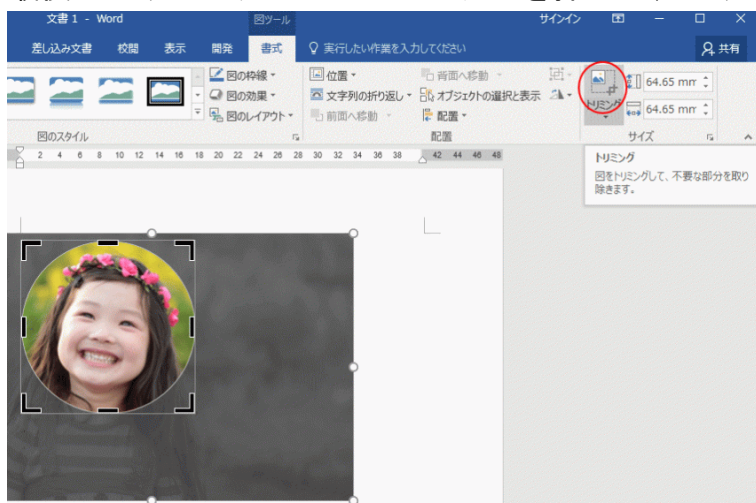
文書 1 - Word

図ツール

サインイン

差し込み文書 校閲 表示 開発 書式

実行したい作業を入力してください

共有

図の枠線 ▾

図の効果 ▾

図のレイアウト ▾

位置 ▾

文字列の折り返し ▾

前面へ移動 ▾

背面へ移動 ▾

オブジェクトの選択と表示

配置 ▾

トリミング

64.65 mm

64.65 mm

図のスタイル

配置

サイズ

2 4 6 8 10 12 14 16 18 20 22 24 26 28 30 32 34 36 38 42 44 46 48

トリミング

図をトリミングして、不要な部分を取り除きます。